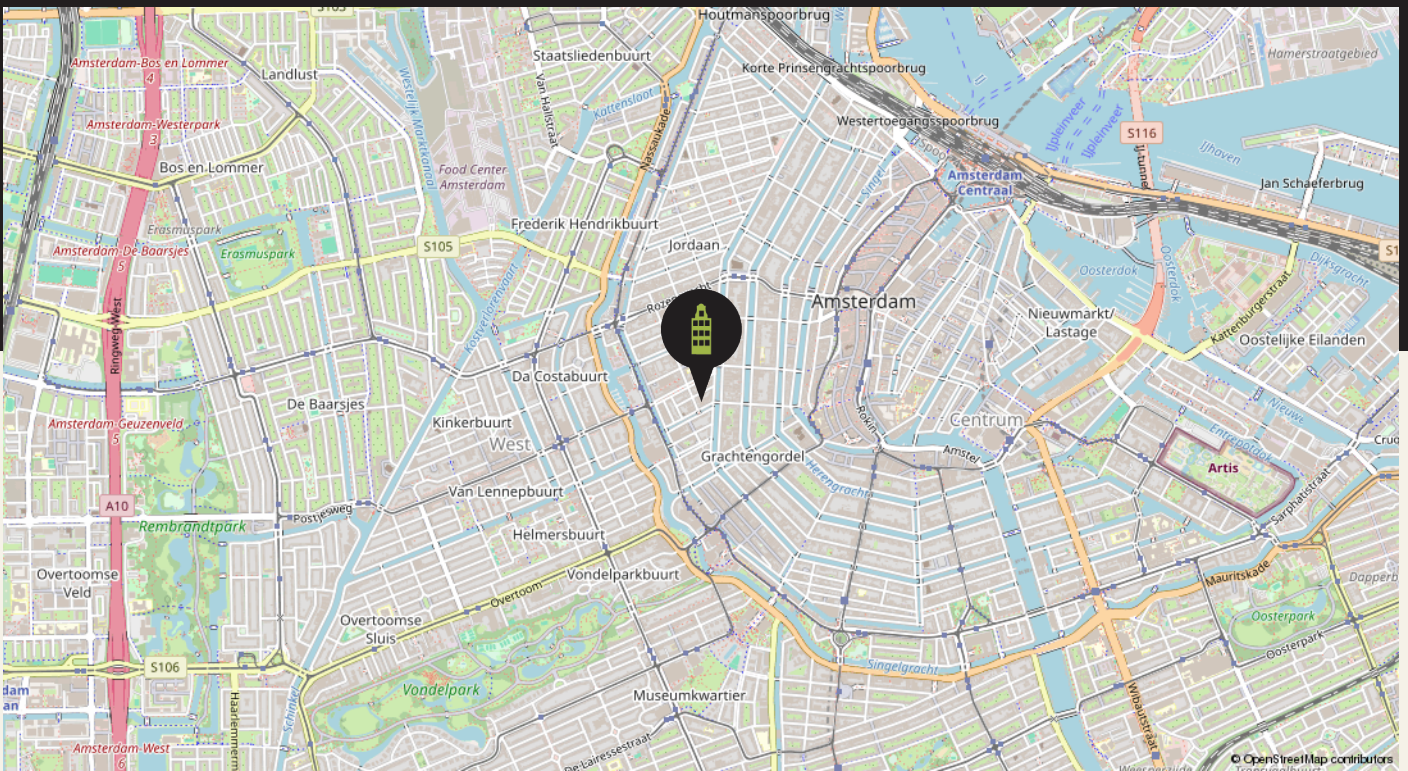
S103
Houtmanspoorbrug
Amsterdam-Bos en Lommer
4
Landlust
Staatsliedenbuurt
Hamerstraatgebied
Korte Prinsengrachtspoorbrug
Van Hallstraat
Kattensloot
Westelijk Marktkanaal
Amsterdam-Westerpark
3
Nassaukade
Westertoegangsspoorbrug
IJpleinveer
IJpleinveer
S116
Bos en Lommer
Food Center Amsterdam
Singel
Amsterdam Centraal
IJtunnel
IJhaven
Jan Schaeferbrug
Frederik Hendrikbuurt
Erasmuspark
Erasmuspark
Amsterdam-De Baarsjes
5
S105
Jordaan
Oosterdok
Oosterdok
Dijksgracht
Kostverlorenvaart
Rozengracht
Amsterdam
Nieuwmarkt/ Lastage
Kattenburgerstraat
Oostelijke Eilanden
Ringweg-West
Da Costabuurt
De Baarsjes
Rokin
Centrum
Nieuwe
Kinkerbuurt
Amsterdam-Geuzenveld
5
West
Entrepotdok
Artis
Grachtengordel
Amstel
Herengracht
Van Lennepbuurt
A10
Sarphatistraat
Postjesweg
Rembrandtpark
Helmersbuurt
Mauritskade
Dapperbu
Overtoomse Veld
Vondelparkbuurt
Overtoom
Oosterpark
Overtoomse Sluis
Oosterpark
Singelgracht
S106
Vondelpark
Schinkel
Haarlemmermeer
Museumkwartier
Wibautstraat
Amsterdam-West
6
De Lairessestraat
© OpenStreetMap contributors